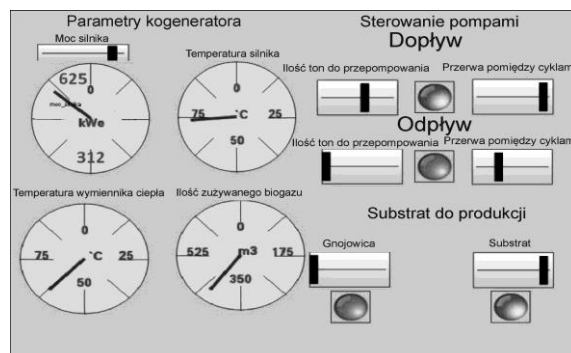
Parametry kogeneratora

Moc silnika

625
0
moc_silnika
kWe
312

Temperatura silnika

0
75
°C
25
50

Temperatura wymiennika ciepła

0
75
°C
25
50

Ilość zużywanego biogazu

0
525
m3
175
350

Sterowanie pompami

Dopływ

Ilość ton do przepompowania

Przerwa pomiędzy cyklam

Odpływ

Ilość ton do przepompowania

Przerwa pomiędzy cyklam

Substrat do produkcji

Gnojowica

Substrat